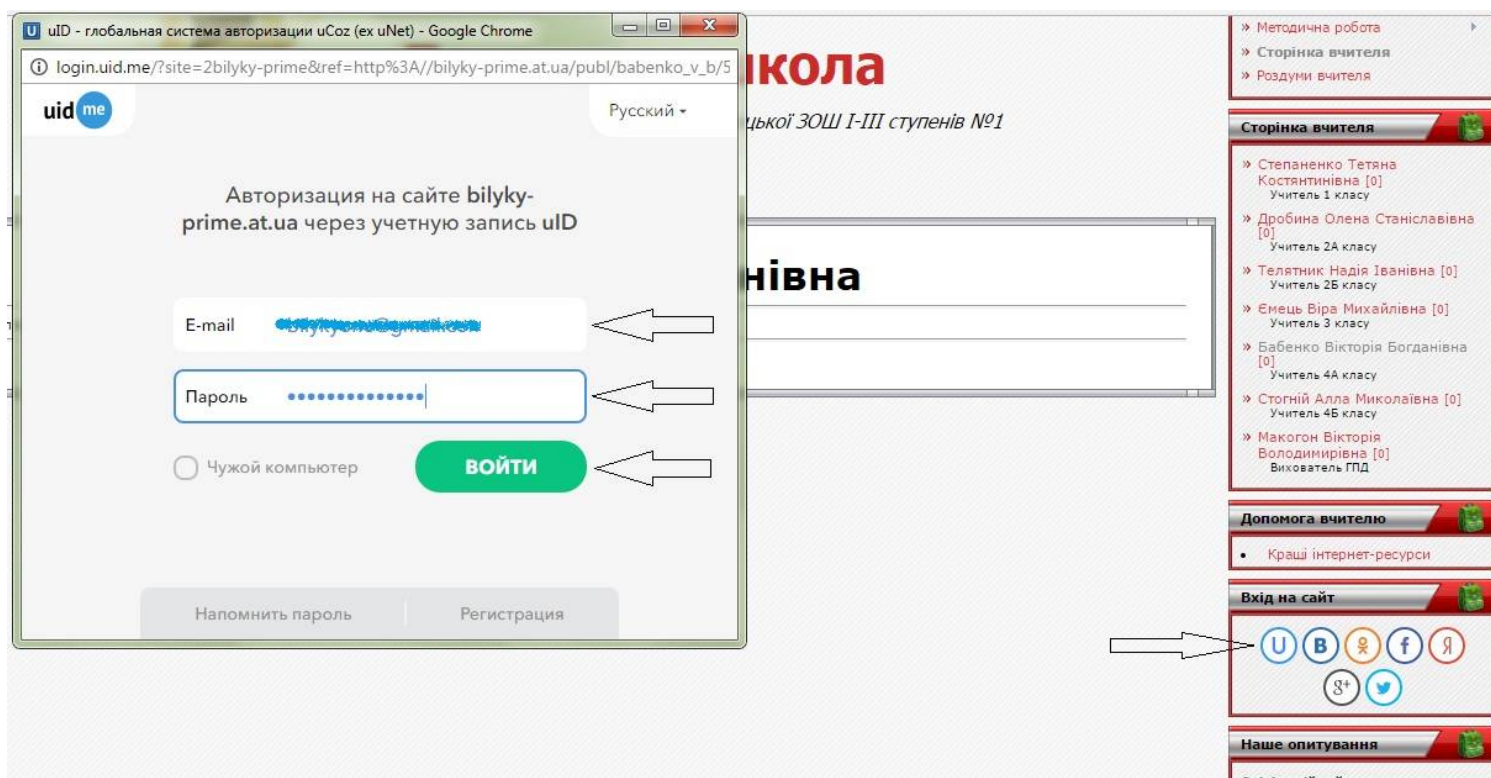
uID - глобальная система авторизации uCoz (ex uNet) - Google Chrome

login.uid.me/?site=2bilyky-prime&ref=http%3A//bilyky-prime.at.ua/publ/babenko_v_b/5

uid me

Русский

Авторизация на сайте bilyky-prime.at.ua через учетную запись uID

E-mail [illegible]

Пароль ••••••••••••••

Чужой компьютер

ВОЙТИ

Напомнить пароль

Регистрация

кола

цької ЗОШ I-III ступенів №1

нівна

» Методична робота
» Сторінка вчителя
» Роздуми вчителя

Сторінка вчителя

» Степаненко Тетяна Костянтинівна [0]
Учитель 1 класу
» Дробина Олена Станіславівна [0]
Учитель 2А класу
» Телятник Надія Іванівна [0]
Учитель 2Б класу
» Ємець Віра Михайлівна [0]
Учитель 3 класу
» Бабенко Вікторія Богданівна [0]
Учитель 4А класу
» Стогній Алла Миколаївна [0]
Учитель 4Б класу
» Макогон Вікторія Володимирівна [0]
Вихователь ГПД

Допомога вчителю

• Краші інтернет-ресурси

Вхід на сайт

U В f Я
g+

Наше опитування